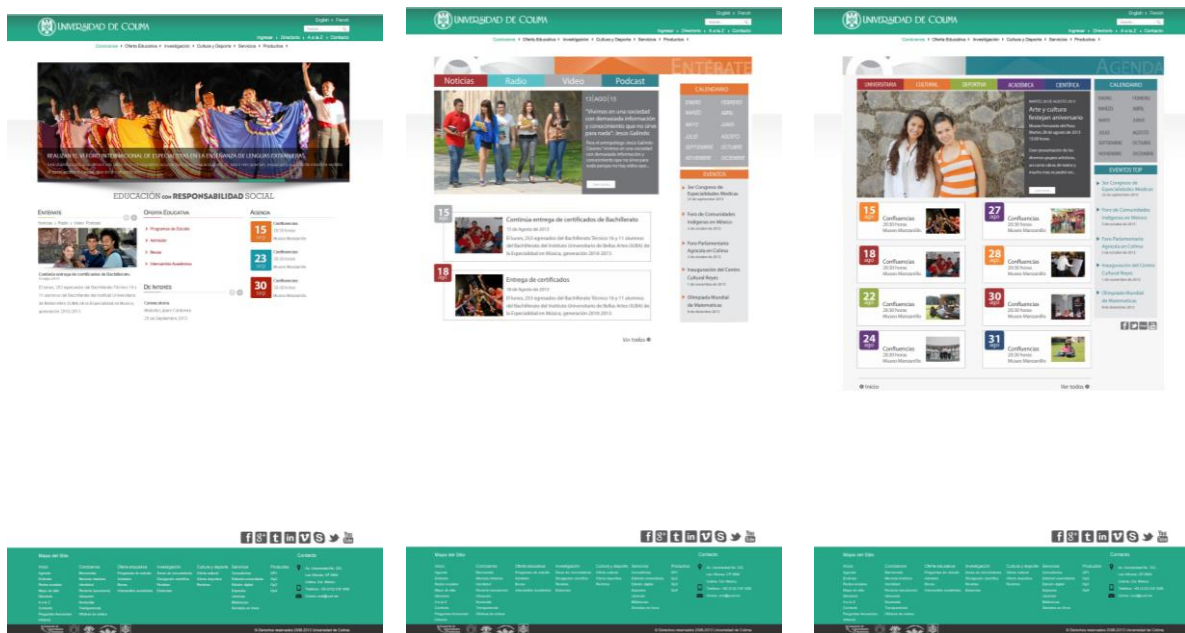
UNIVERSIDAD DE COLIMA

English | French

Ingresar | Directorio | A-o-b-Z | Contacto

Conócenos | Oferta Educativa | Investigación | Cultura y Deporte | Servicios | Productos

REALIZAN EL VI FORO INTERNACIONAL DE ESPECIALISTAS EN LA ENSEÑANZA DE LENGUAS EXTRANJERAS

EDUCACIÓN CON RESPONSABILIDAD SOCIAL

ENTÉRATE

OFERTA EDUCATIVA

AGENDA

Contínua entrega de certificados de Bachillerato

Programas de Estudio

Admisión

Becas

Intercambio Académico

DE INTERÉS

15 ago

Confluencias

23 ago

Confluencias

30 ago

Confluencias

Museo Manzanillo

UNIVERSIDAD DE COLIMA

English | French

Ingresar | Directorio | A-o-b-Z | Contacto

Conócenos | Oferta Educativa | Investigación | Cultura y Deporte | Servicios | Productos

Noticias | Radio | Video | Podcast

ENTÉRATE

13 | AGO | 13

"Vivimos en una sociedad con demasiada información y conocimiento que no sirve para nada": Jesús Galindo

CALENDARIO

ENERO | FEBRERO
MARZO | ABRIL
MAYO | JUNIO
JULIO | AGOSTO
SEPTIEMBRE | OCTUBRE
NOVIEMBRE | DICIEMBRE

EVENTOS

Ser Congreso de Especialidades Médicas

Foro de Comunidades Indígenas en México

Foro Parlamentario Agrícola en Colima

Inauguración del Centro Cultural Reyes

Olimpiada Mundial de Matemáticas

15 ago

Contínua entrega de certificados de Bachillerato

15 de Agosto de 2013

18 ago

Entrega de certificados

18 de Agosto de 2013

Ver todos

UNIVERSIDAD DE COLIMA

English | French

Ingresar | Directorio | A-o-b-Z | Contacto

Conócenos | Oferta Educativa | Investigación | Cultura y Deporte | Servicios | Productos

AGENDA

UNIVERSITARIA | CULTURAL | DEPORTIVA | ACADÉMICA | CIENTÍFICA

Arte y cultura festejan aniversario

CALENDARIO

ENERO | FEBRERO
MARZO | ABRIL
MAYO | JUNIO
JULIO | AGOSTO
SEPTIEMBRE | OCTUBRE
NOVIEMBRE | DICIEMBRE

EVENTOS TOP

Ser Congreso de Especialidades Médicas

Foro de Comunidades Indígenas en México

Foro Parlamentario Agrícola en Colima

Inauguración del Centro Cultural Reyes

Olimpiada Mundial de Matemáticas

15 ago Confluencias 20:30 horas Museo Manzanillo

27 ago Confluencias 20:30 horas Museo Manzanillo

18 ago Confluencias 20:30 horas Museo Manzanillo

28 ago Confluencias 20:30 horas Museo Manzanillo

22 ago Confluencias 20:30 horas Museo Manzanillo

30 ago Confluencias 20:30 horas Museo Manzanillo

24 ago Confluencias 20:30 horas Museo Manzanillo

31 ago Confluencias 20:30 horas Museo Manzanillo

Inicio

Ver todos

Mapa del Sitio

Inicio | Conócenos | Oferta educativa | Investigación | Cultura y deporte | Servicios | Productos

Contacto

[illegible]

© Derechos reservados 2008-2013 Universidad de Colima